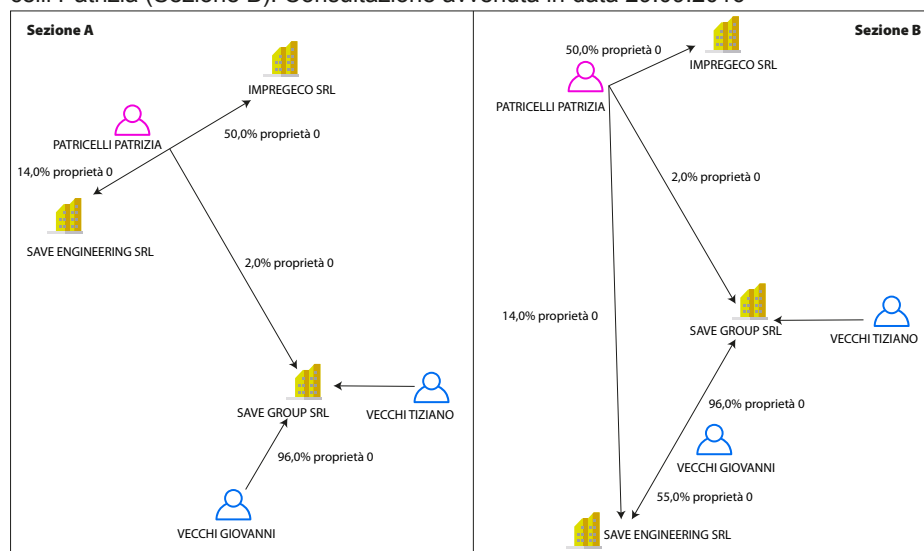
Sezione A

IMPREGECO SRL

PATRICELLI PATRIZIA

50,0% proprietà 0

14,0% proprietà 0

SAVE ENGINEERING SRL

2,0% proprietà 0

SAVE GROUP SRL

VECCHI TIZIANO

96,0% proprietà 0

VECCHI GIOVANNI

Sezione B

50,0% proprietà 0

IMPREGECO SRL

PATRICELLI PATRIZIA

2,0% proprietà 0

14,0% proprietà 0

SAVE GROUP SRL

VECCHI TIZIANO

96,0% proprietà 0

VECCHI GIOVANNI

55,0% proprietà 0

SAVE ENGINEERING SRL